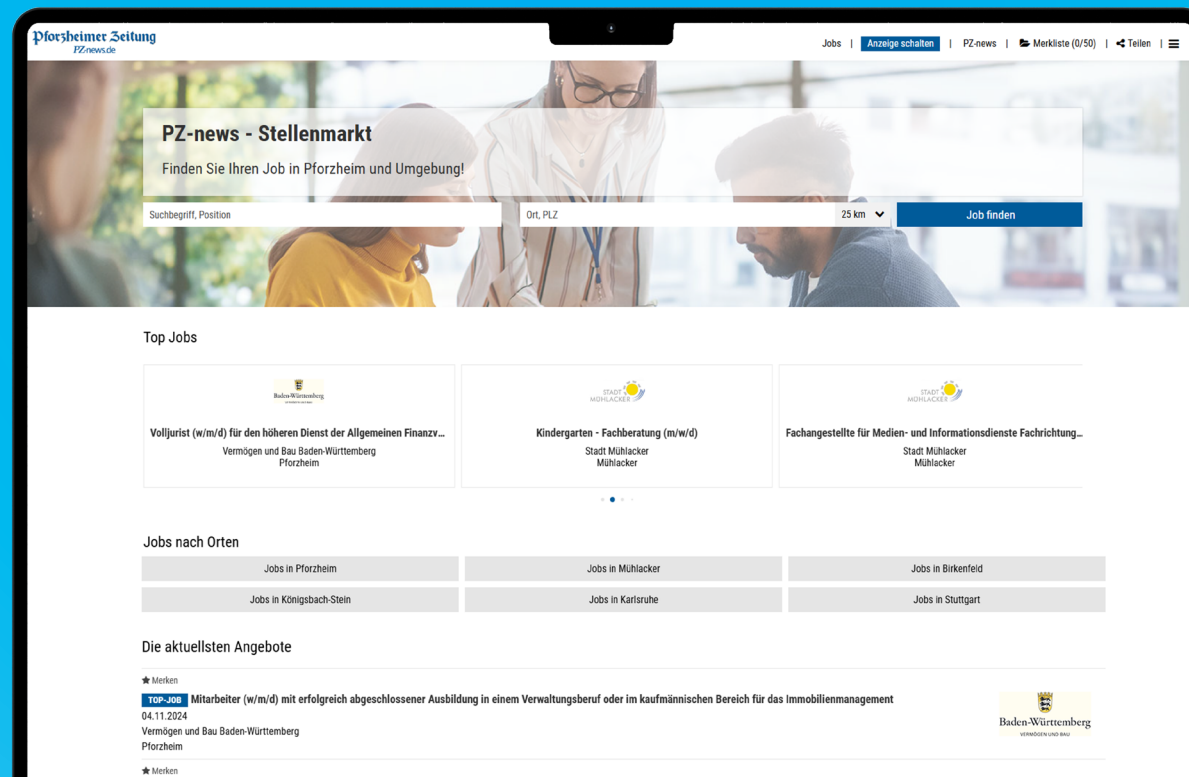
Pforzheimer Zeitung
PZ-news.de

Jobs | Anzeige schalten | PZ-news | Merkliste (0/50) | Teilen |

PZ-news - Stellenmarkt

Finden Sie Ihren Job in Pforzheim und Umgebung!

Suchbegriff, Position
Ort, PLZ
25 km
Job finden

Top Jobs

Baden-Württemberg
Volljurist (w/m/d) für den höheren Dienst der Allgemeinen Finanzv...
Vermögen und Bau Baden-Württemberg
Pforzheim

STADT MÜHLACKER
Kindergarten - Fachberatung (m/w/d)
Stadt Mühlacker
Mühlacker

STADT MÜHLACKER
Fachangestellte für Medien- und Informationsdienste Fachrichtung...
Stadt Mühlacker
Mühlacker

Jobs nach Orten

| Jobs in Pforzheim | Jobs in Mühlacker | Jobs in Birkenfeld |
|---|---|---|
| Jobs in Königsbach-Stein | Jobs in Karlsruhe | Jobs in Stuttgart |

Die aktuellsten Angebote

Merken
TOP-JOB Mitarbeiter (w/m/d) mit erfolgreich abgeschlossener Ausbildung in einem Verwaltungsberuf oder im kaufmännischen Bereich für das Immobilienmanagement
04.11.2024
Vermögen und Bau Baden-Württemberg
Pforzheim

Baden-Württemberg
VERMÖGEN UND BAU

Merken